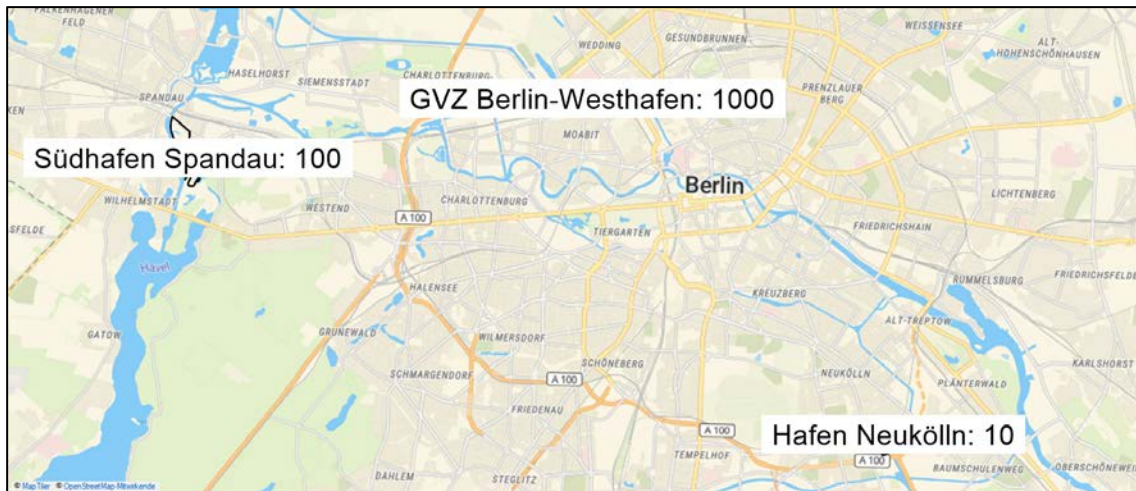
FALKENHAGENER FELD

WEDDING

GESUNDBRUNNEN

WEISSENSEE

ALT-HOHENSCHÖNHAUSEN

HASELHORST

SIEMENSSTADT

CHARLOTTENBURG

SPANDAU

PRENZLAUER BERG

GVZ Berlin-Westhafen: 1000

MOABIT

Südhafen Spandau: 100

Berlin

LICHTENBERG

WILHELMSTADT

WESTEND

CHARLOTTENBURG

A 100

TIERGARTEN

FRIEDRICHSHAIN

Havel

HALENSEE

KREUZBERG

RUMMELSBURG

FRIEDRICHSFELDE

GATOW

GRUNEWALD

WILMERSDORF

ALT-TREPTOW

SCHÖNEBERG

SCHMARGENDORF

A 100

NEUKÖLLN

PLÄNTERWALD

KARLSHORST

FRIEDENAU

A 100

Hafen Neukölln: 10

TEMPELHOF

A 100

DAHLEM

STEGLITZ

BAUMSCHULENWEG

OBERSCHÖNEWEIDE

© MapTiler © OpenStreetMap-Mitwirkende